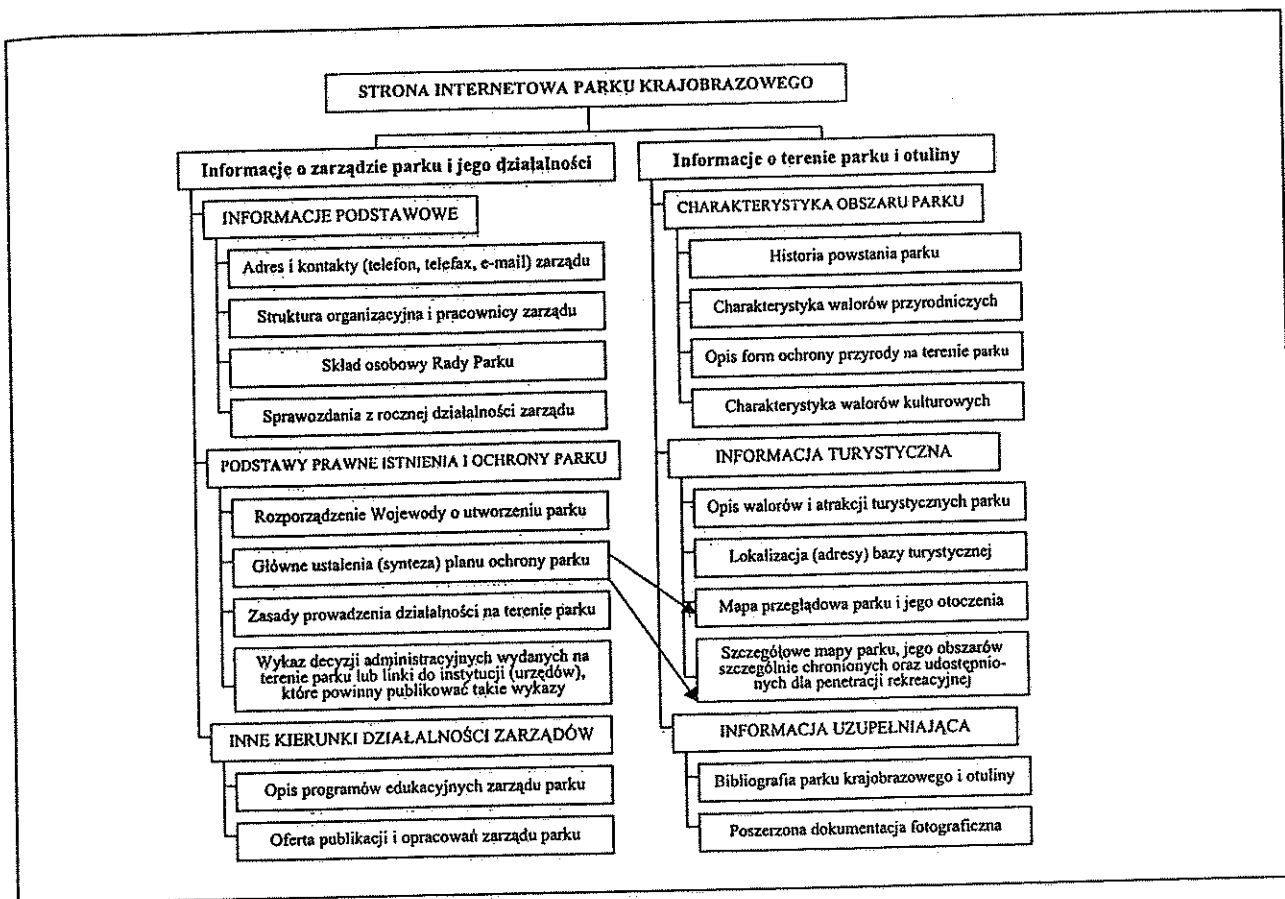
STRONA INTERNETOWA PARKU KRAJOBRAZOWEGO

Informacje o zarządzie parku i jego działalności

INFORMACJE PODSTAWOWE

Adres i kontakty (telefon, telefax, e-mail) zarządu

Struktura organizacyjna i pracownicy zarządu

Skład osobowy Rady Parku

Sprawozdania z rocznej działalności zarządu

PODSTAWY PRAWNE ISTNIENIA I OCHRONY PARKU

Rozporządzenie Wojewody o utworzeniu parku

Główne ustalenia (synteza) planu ochrony parku

Zasady prowadzenia działalności na terenie parku

Wykaz decyzji administracyjnych wydanych na terenie parku lub linki do instytucji (urzędów), które powinny publikować takie wykazy

INNE KIERUNKI DZIAŁALNOŚCI ZARZĄDÓW

Opis programów edukacyjnych zarządu parku

Oferta publikacji i opracowań zarządu parku

Informacje o terenie parku i otuliny

CHARAKTERYSTYKA OBSZARU PARKU

Historia powstania parku

Charakterystyka walorów przyrodniczych

Opis form ochrony przyrody na terenie parku

Charakterystyka walorów kulturowych

INFORMACJA TURYSTYCZNA

Opis walorów i atrakcji turystycznych parku

Lokalizacja (adresy) bazy turystycznej

Mapa przeglądowa parku i jego otoczenia

Szczegółowe mapy parku, jego obszarów szczególnie chronionych oraz udostępnionych dla penetracji rekreacyjnej

INFORMACJA UZUPEŁNIAJĄCA

Bibliografia parku krajobrazowego i otuliny

Poszerzona dokumentacja fotograficzna